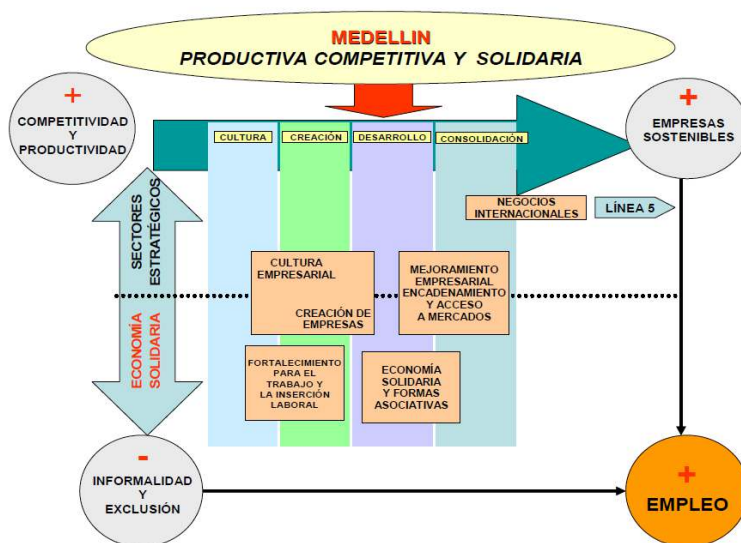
MEDELLIN
PRODUCTIVA COMPETITIVA Y SOLIDARIA

+
COMPETITIVIDAD Y PRODUCTIVIDAD

CULTURA
CREACIÓN
DESARROLLO
CONSOLIDACIÓN

+
EMPRESAS SOSTENIBLES

SECTORES ESTRATÉGICOS

NEGOCIOS INTERNACIONALES

LÍNEA 5

CULTURA EMPRESARIAL

CREACIÓN DE EMPRESAS

MEJORAMIENTO EMPRESARIAL ENCADENAMIENTO Y ACCESO A MERCADOS

ECONOMÍA SOLIDARIA

FORTALECIMIENTO PARA EL TRABAJO Y LA INSERCIÓN LABORAL

ECONOMÍA SOLIDARIA Y FORMAS ASOCIATIVAS

-
INFORMALIDAD Y EXCLUSIÓN

+
EMPLEO